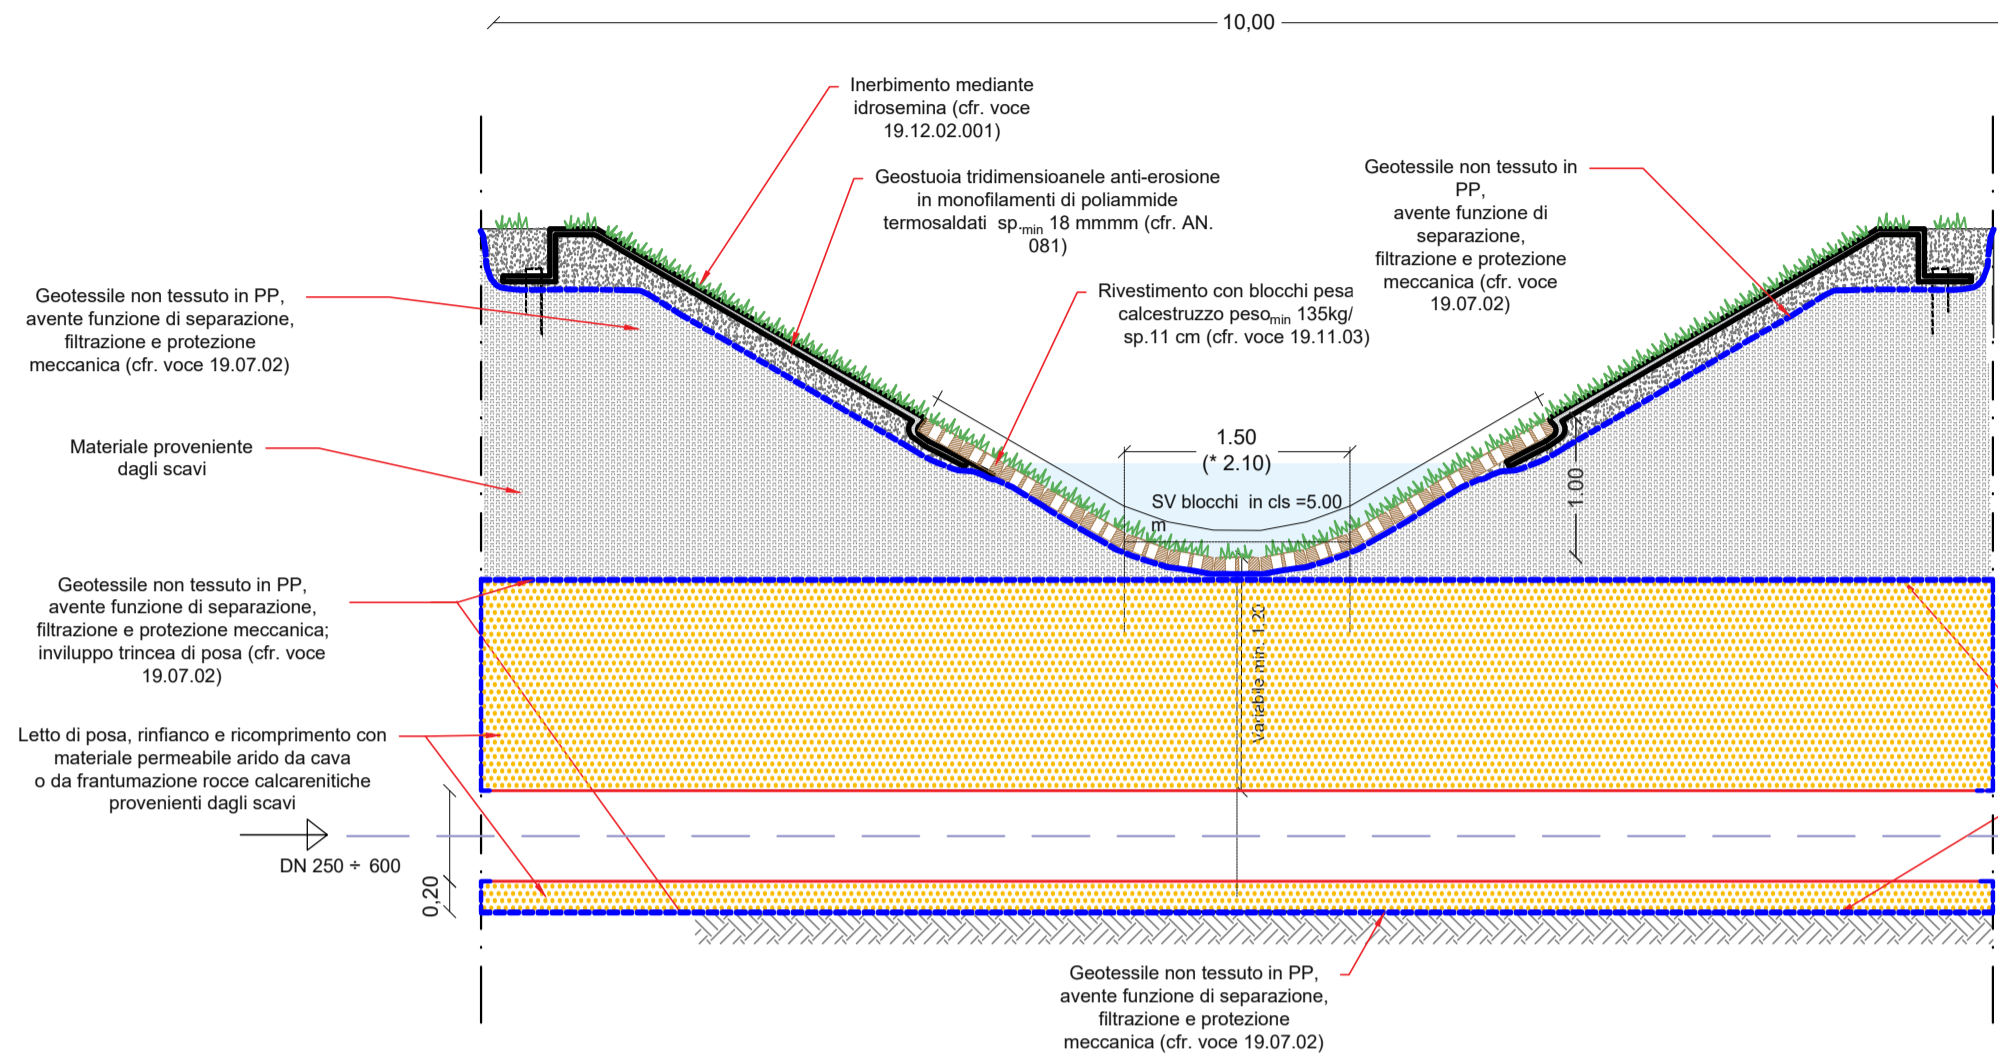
10,00

Inerbimento mediante idrosemina (cfr. voce 19.12.02.001)

Geostuoia tridimensioanele anti-erosione in monofilamenti di poliammide termosaldati sp.$_{min}$ 18 mmmm (cfr. AN. 081)

Geotessile non tessuto in PP, avente funzione di separazione, filtrazione e protezione meccanica (cfr. voce 19.07.02)

Geotessile non tessuto in PP, avente funzione di separazione, filtrazione e protezione meccanica (cfr. voce 19.07.02)

Rivestimento con blocchi pesa calcestruzzo peso$_{min}$ 135kg/ sp.11 cm (cfr. voce 19.11.03)

Materiale proveniente dagli scavi

1.50
(* 2.10)

SV blocchi in cls =5.00 m

1.00

Geotessile non tessuto in PP, avente funzione di separazione, filtrazione e protezione meccanica; inviluppo trincea di posa (cfr. voce 19.07.02)

Variabile min. 1.20

Letto di posa, rinfianco e ricomprimento con materiale permeabile arido da cava o da frantumazione rocce calcarenitiche provenienti dagli scavi

DN 250 ÷ 600

0,20

Geotessile non tessuto in PP, avente funzione di separazione, filtrazione e protezione meccanica (cfr. voce 19.07.02)